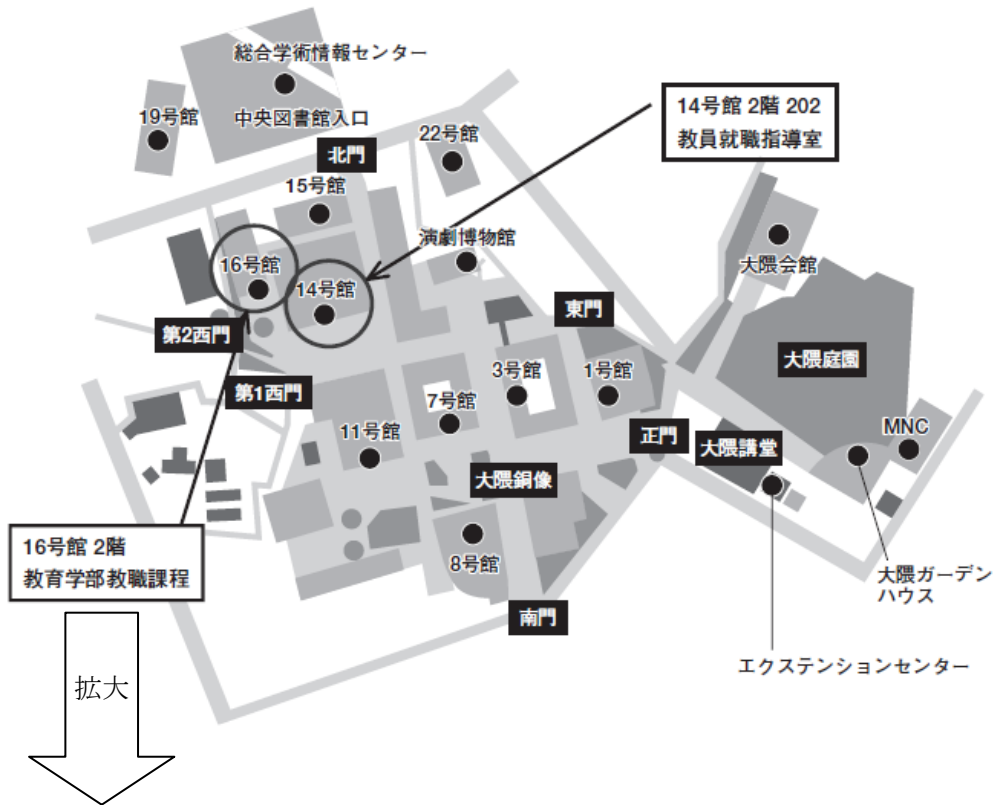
総合学術情報センター

19号館

中央図書館入口

14号館 2階 202
教員就職指導室

22号館

北門

15号館

演劇博物館

大隈会館

16号館

14号館

東門

第2西門

大隈庭園

3号館

1号館

第1西門

7号館

11号館

正門

大隈講堂

MNC

大隈銅像

16号館 2階
教育学部教職課程

8号館

大隈ガーデンハウス

南門

エクステンションセンター

拡大